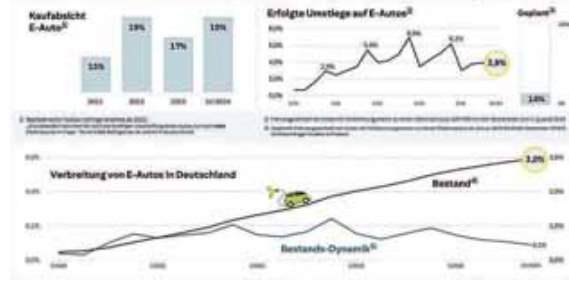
Kaufabsicht E-Autos¹⁾

13%

19%

17%

19%

2022

2023

2023

Q1/2024

Erfolgte Umstiege auf E-Autos²⁾

Geplant³⁾

2,9%

3,6%

5,8%

6,2%

3,9%

1,6%

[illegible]

Verbreitung von E-Autos in Deutschland

Bestand⁴⁾

Bestands-Dynamik⁵⁾

3,0%

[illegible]